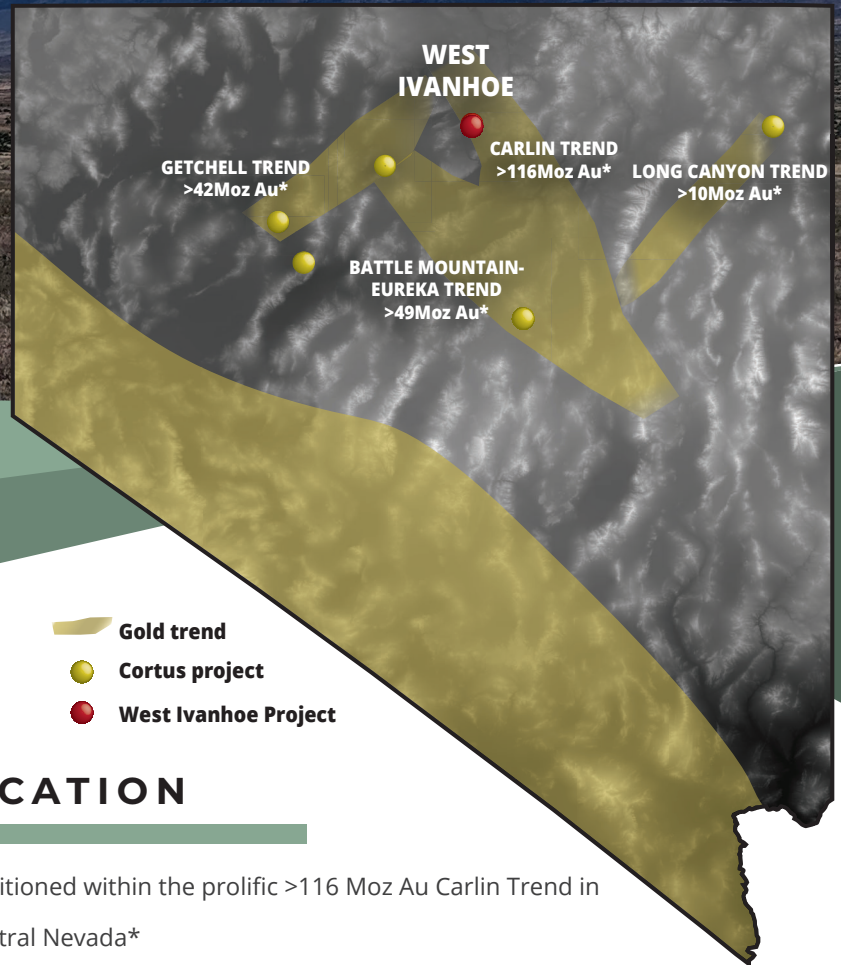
WEST IVANHOE

CARLIN TREND
>116Moz Au*

GETCHELL TREND
>42Moz Au*

LONG CANYON TREND
>10Moz Au*

BATTLE MOUNTAIN-EUREKA TREND
>49Moz Au*

Gold trend
Cortus project
West Ivanhoe Project

CATION

itioned within the prolific >116 Moz Au Carlin Trend in tral Nevada*